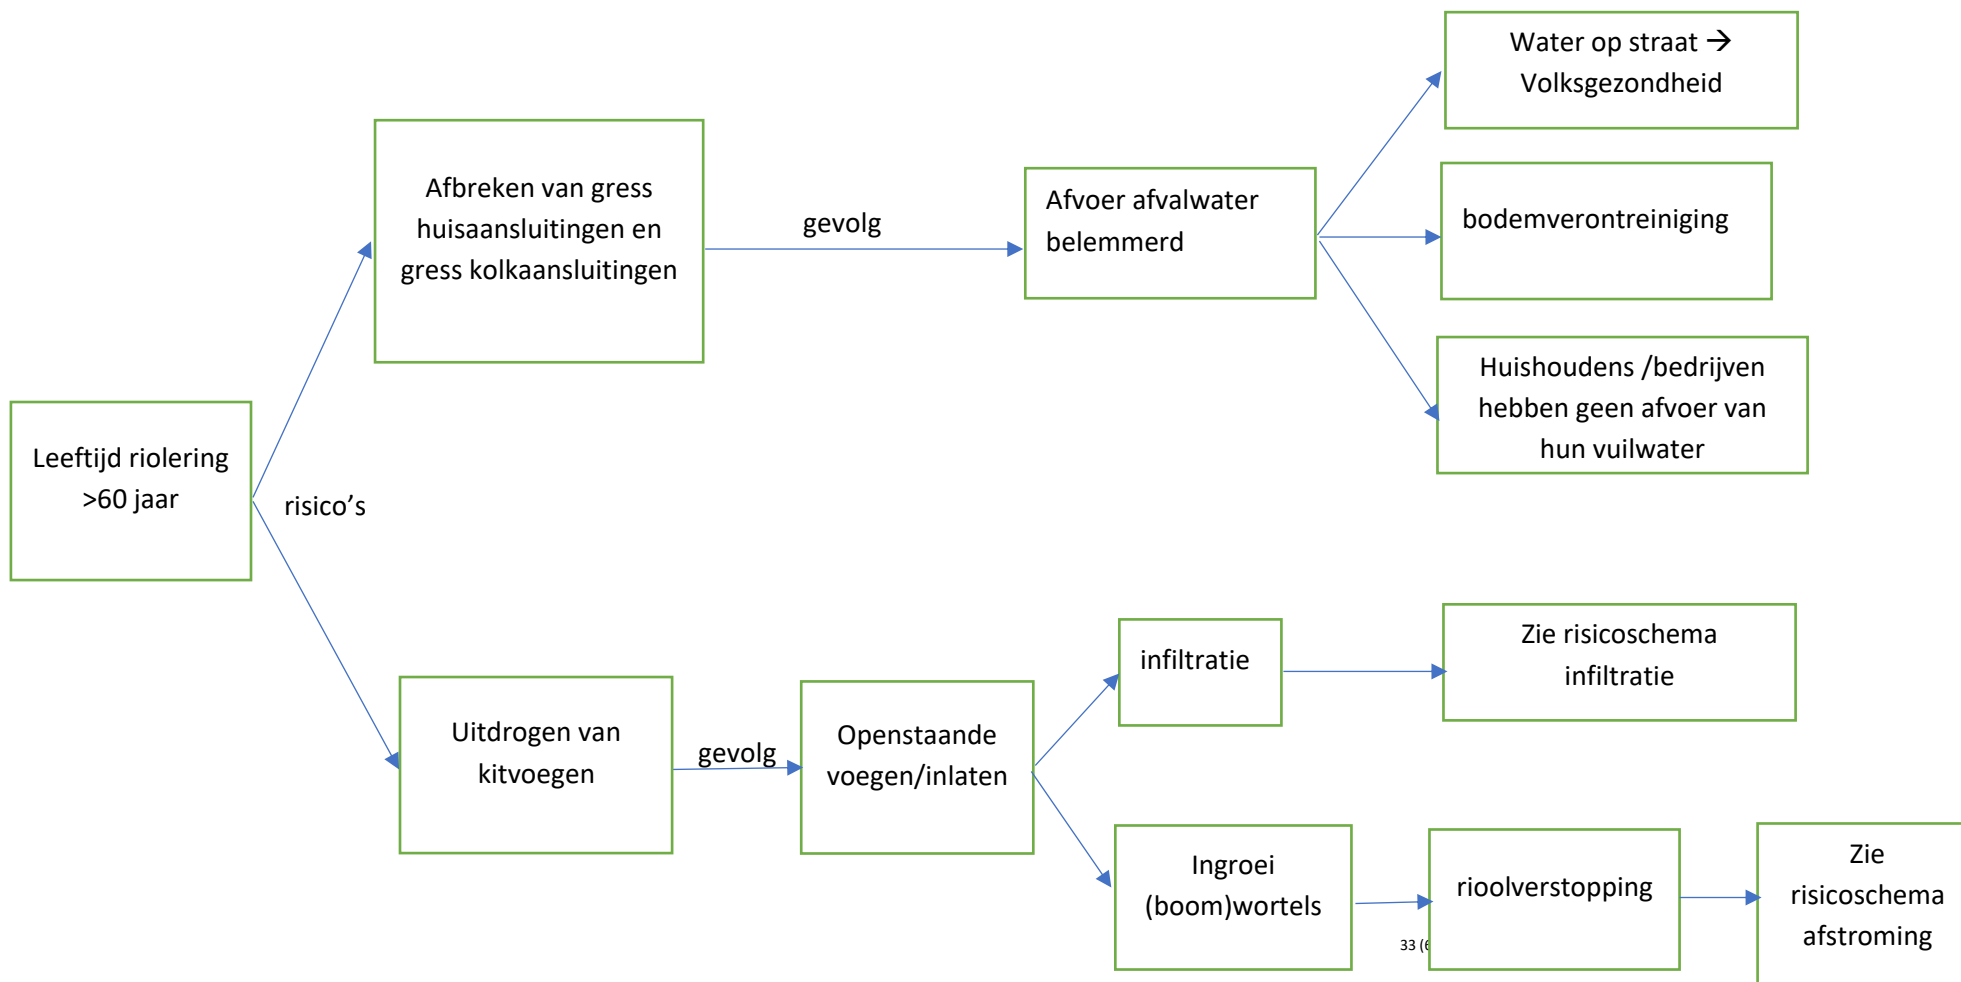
Leeftijd riolering >60 jaar

risico’s

Afbreken van gress huisaansluitingen en gress kolkaansluitingen

gevolg

Afvoer afvalwater belemmerd

Water op straat → Volksgezondheid

bodemverontreiniging

Huishoudens /bedrijven hebben geen afvoer van hun vuilwater

Uitdrogen van kitvoegen

gevolg

Openstaande voegen/inlaten

infiltratie

Zie risicoschema infiltratie

Ingroei (boom)wortels

rioolverstopping

Zie risicoschema afstroming

33 ([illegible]